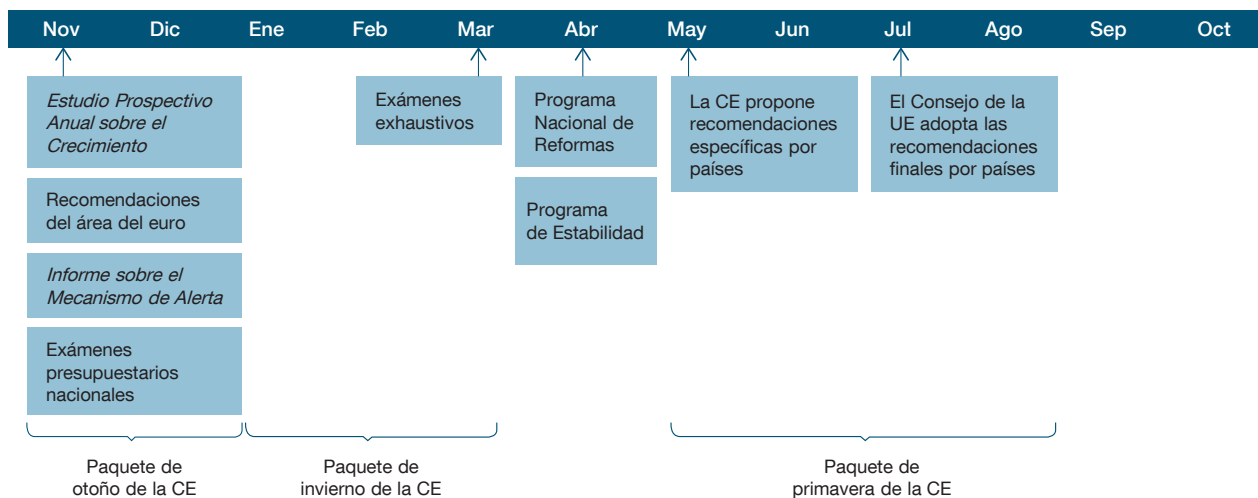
Nov Dic Ene Feb Mar Abr May Jun Jul Ago Sep Oct

Estudio Prospectivo Anual sobre el Crecimiento

Recomendaciones del área del euro

Informe sobre el Mecanismo de Alerta

Exámenes presupuestarios nacionales

Exámenes exhaustivos

Programa Nacional de Reformas

Programa de Estabilidad

La CE propone recomendaciones específicas por países

El Consejo de la UE adopta las recomendaciones finales por países

Paquete de otoño de la CE

Paquete de invierno de la CE

Paquete de primavera de la CE